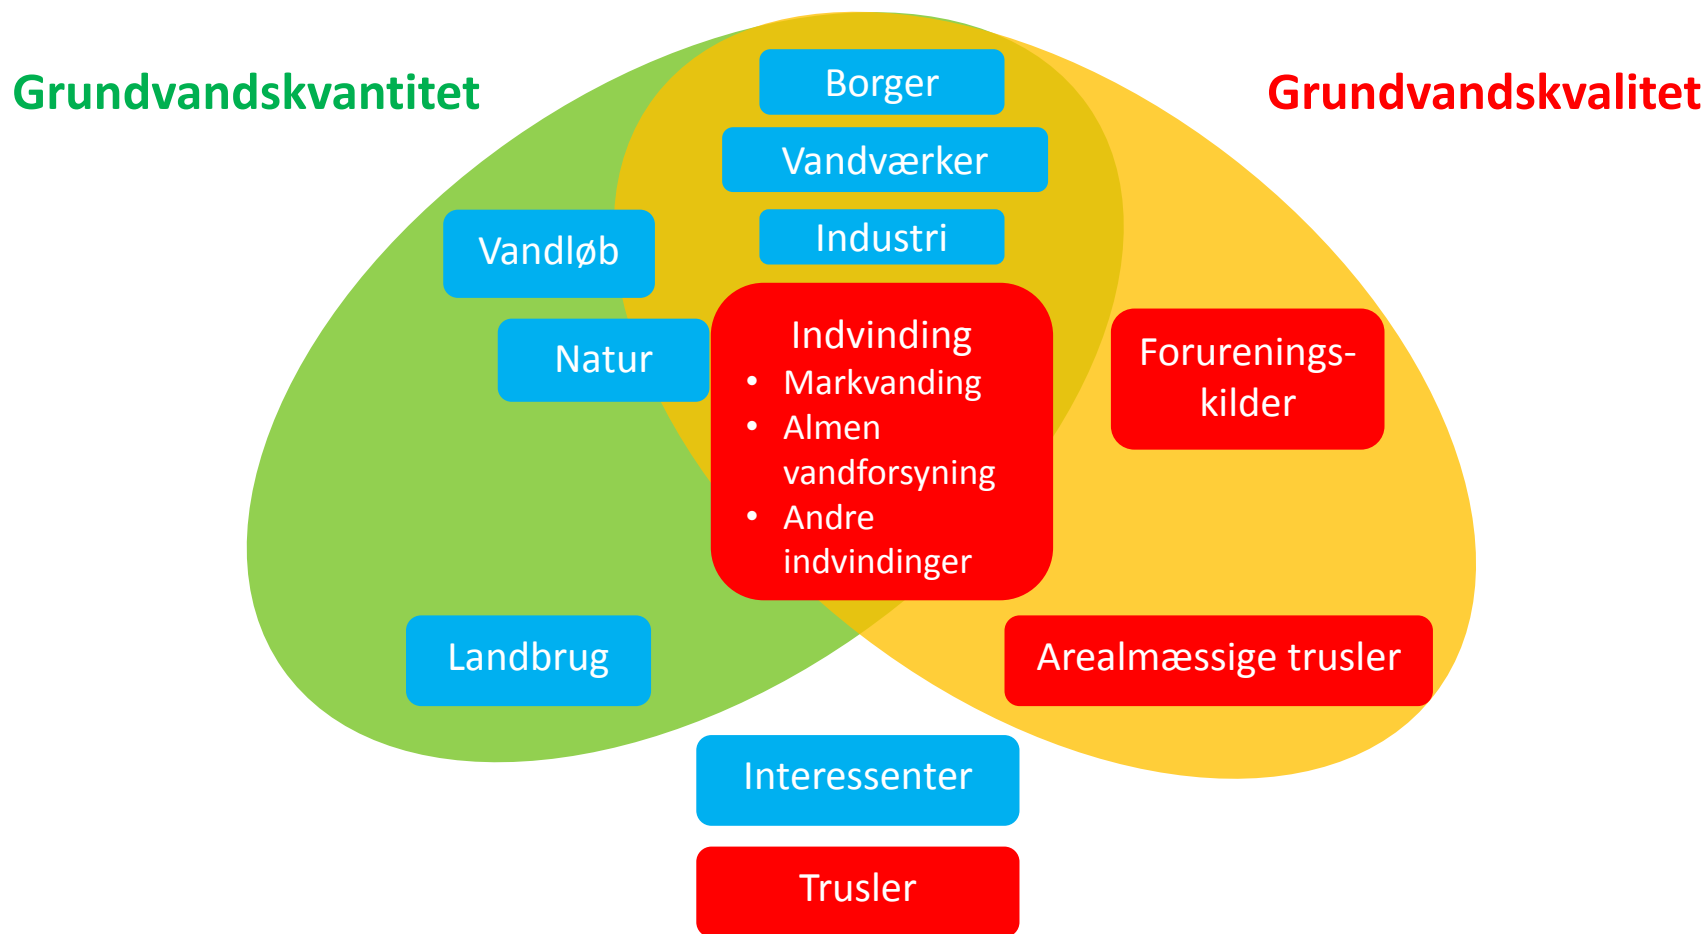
Grundvandskvantitet

Grundvandskvalitet

Borger

Vandværker

Industri

Vandløb

Natur

Indvinding
- Markvanding
- Almen vandforsyning
- Andre indvindinger

Forurenings-kilder

Landbrug

Arealmæssige trusler

Interessenter

Trusler